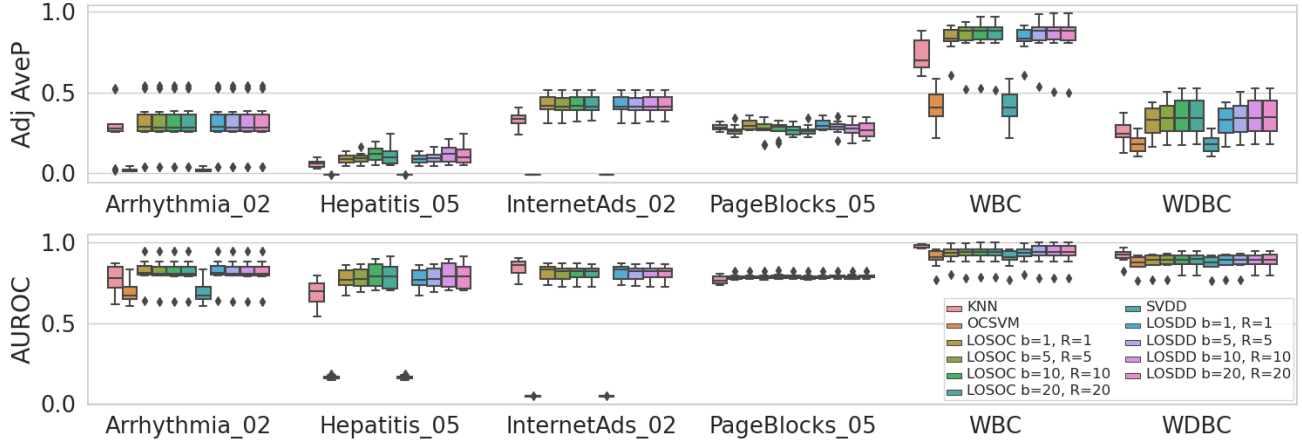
1.0
0.5
0.0
Adj AveP
Arrhythmia_02
Hepatitis_05
InternetAds_02
PageBlocks_05
WBC
WDBC

1.0
0.5
0.0
AUROC
Arrhythmia_02
Hepatitis_05
InternetAds_02
PageBlocks_05
WBC
WDBC

KNN
OCSVM
LOSOC b=1, R=1
LOSOC b=5, R=5
LOSOC b=10, R=10
LOSOC b=20, R=20
SVDD
LOSDD b=1, R=1
LOSDD b=5, R=5
LOSDD b=10, R=10
LOSDD b=20, R=20